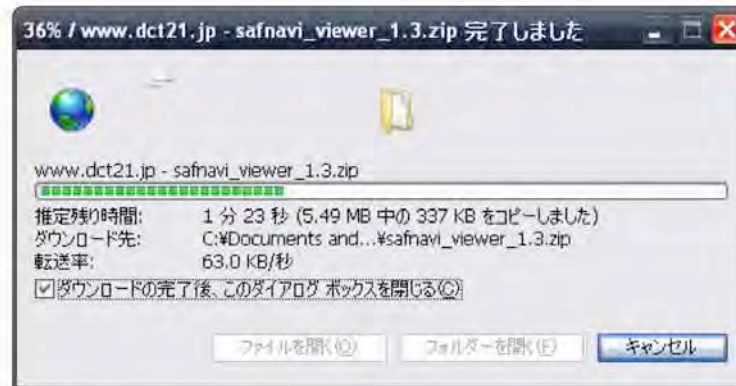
36% / www.dct21.jp - safnavi_viewer_1.3.zip 完了しました

www.dct21.jp - safnavi_viewer_1.3.zip

推定残り時間: 1 分 23 秒 (5.49 MB 中の 337 KB をコピーしました)
ダウンロード先: C:¥Documents and...¥safnavi_viewer_1.3.zip
転送率: 63.0 KB/秒

ダウンロードの完了後、このダイアログ ボックスを閉じる(C)

ファイルを開く(O) フォルダーを開く(F) キャンセル